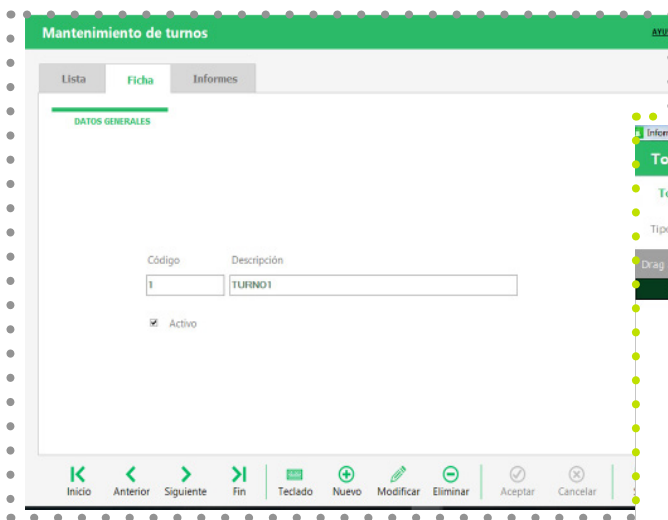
Mantenimiento de turnos

AYU

Lista

Ficha

Informes

DATOS GENERALES

Código

Descripción

1

TURNO1

Activo

Inicio

Anterior

Siguiente

Fin

Teclado

Nuevo

Modificar

Eliminar

Aceptar

Cancelar

Inform

To

To

Tipo

Drag